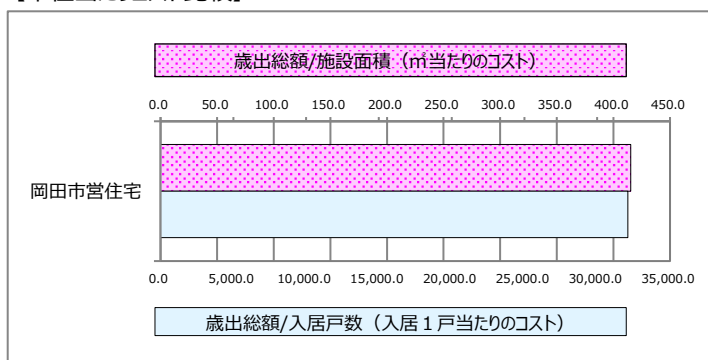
【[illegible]】

歳出総額/施設面積（㎡当たりのコスト）

0.0 50.0 100.0 150.0 200.0 250.0 300.0 350.0 400.0 450.0

岡田市営住宅

0.0 5,000.0 10,000.0 15,000.0 20,000.0 25,000.0 30,000.0 35,000.0

歳出総額/入居戸数（入居１戸当たりのコスト）